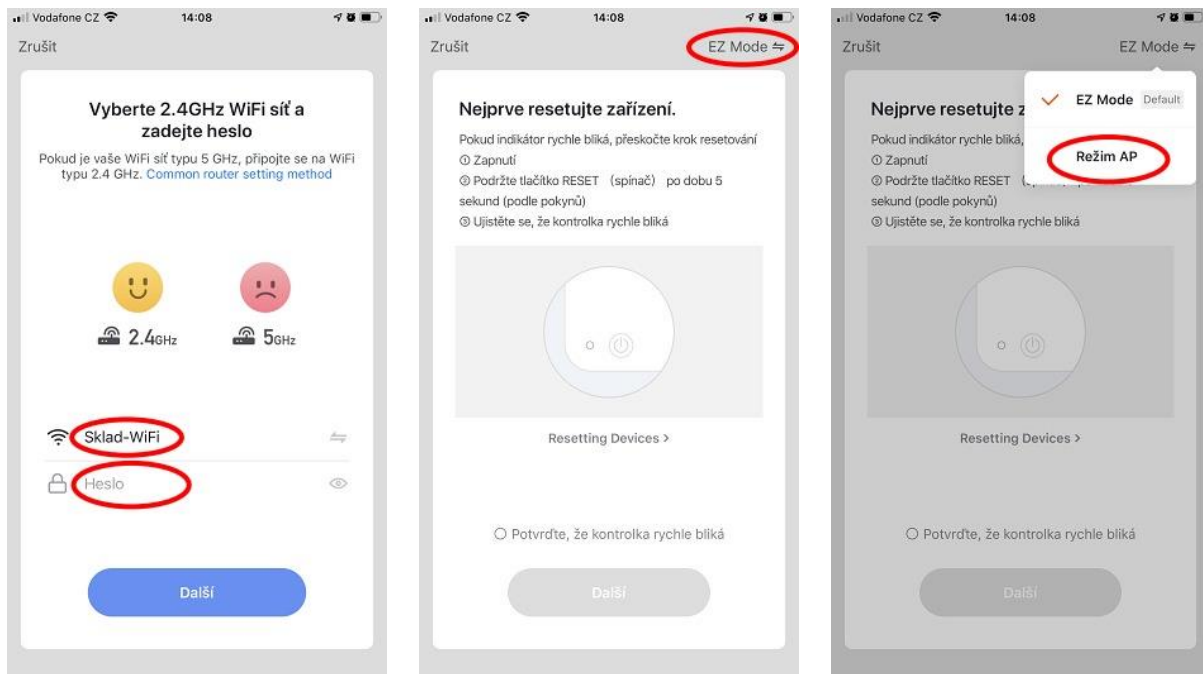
Vodafone CZ 14:08

Zrušit

Vyberte 2.4GHz WiFi síť a zadejte heslo

Pokud je vaše WiFi síť typu 5 GHz, připojte se na WiFi typu 2.4 GHz. Common router setting method

2.4GHz 5GHz

Sklad-WiFi

Heslo

Další

Vodafone CZ 14:08

Zrušit EZ Mode

Nejprve resetujte zařízení.

Pokud indikátor rychle bliká, přeskočte krok resetování
① Zapnutí
② Podržte tlačítko RESET (spínač) po dobu 5 sekund (podle pokynů)
③ Ujistěte se, že kontrolka rychle bliká

Resetting Devices >

Potvrďte, že kontrolka rychle bliká

Další

Vodafone CZ 14:08

Zrušit EZ Mode

EZ Mode Default

Režim AP

Nejprve resetujte z

Pokud indikátor rychle bliká,
① Zapnutí
② Podržte tlačítko RESET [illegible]
sekund (podle pokynů)
③ Ujistěte se, že kontrolka rychle bliká

Resetting Devices >

Potvrďte, že kontrolka rychle bliká

Další